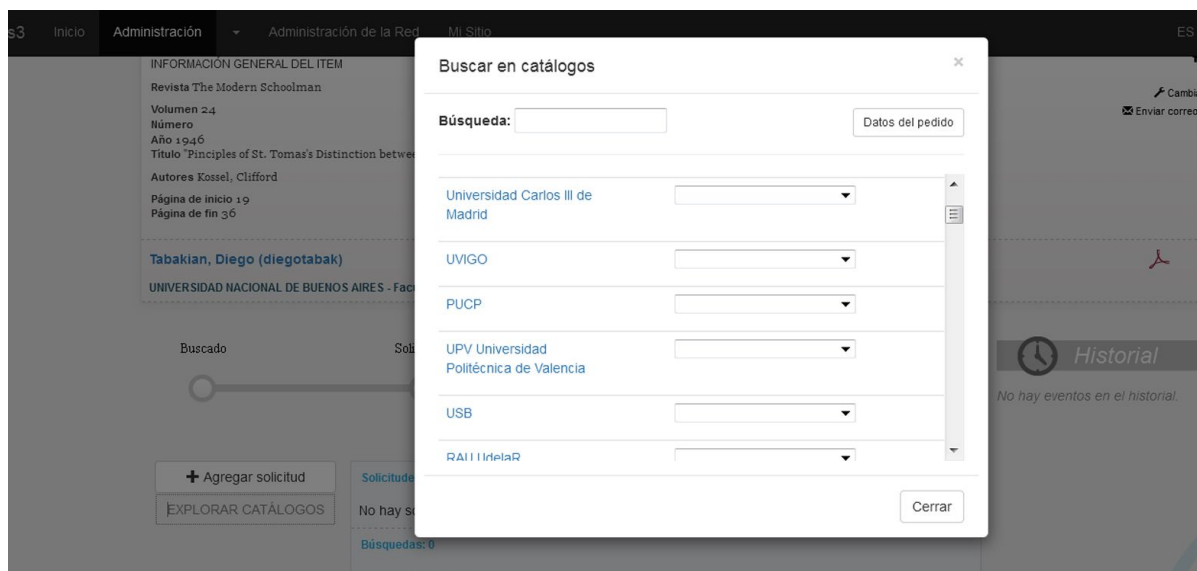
s3 Inicio Administración Administración de la Red Mi Sitio ES

INFORMACIÓN GENERAL DEL ITEM
Revista The Modern Schoolman
Volumen 24
Número
Año 1946
Título "Pinciples of St. Tomas's Distinction betwe
Autores Kossel, Clifford
Página de inicio 19
Página de fin 36

Cambi
Enviar correo

Tabakian, Diego (diegotabak)
UNIVERSIDAD NACIONAL DE BUENOS AIRES - Fac

Buscado
Soli

Historial
No hay eventos en el historial.

Agregar solicitud
EXPLORAR CATÁLOGOS
Solicitude
No hay s
Búsquedas: 0

Buscar en catálogos
×
Búsqueda:
Datos del pedido

Universidad Carlos III de Madrid
UVIGO
PUCP
UPV Universidad Politécnica de Valencia
USB
RAU UdelaR

Cerrar